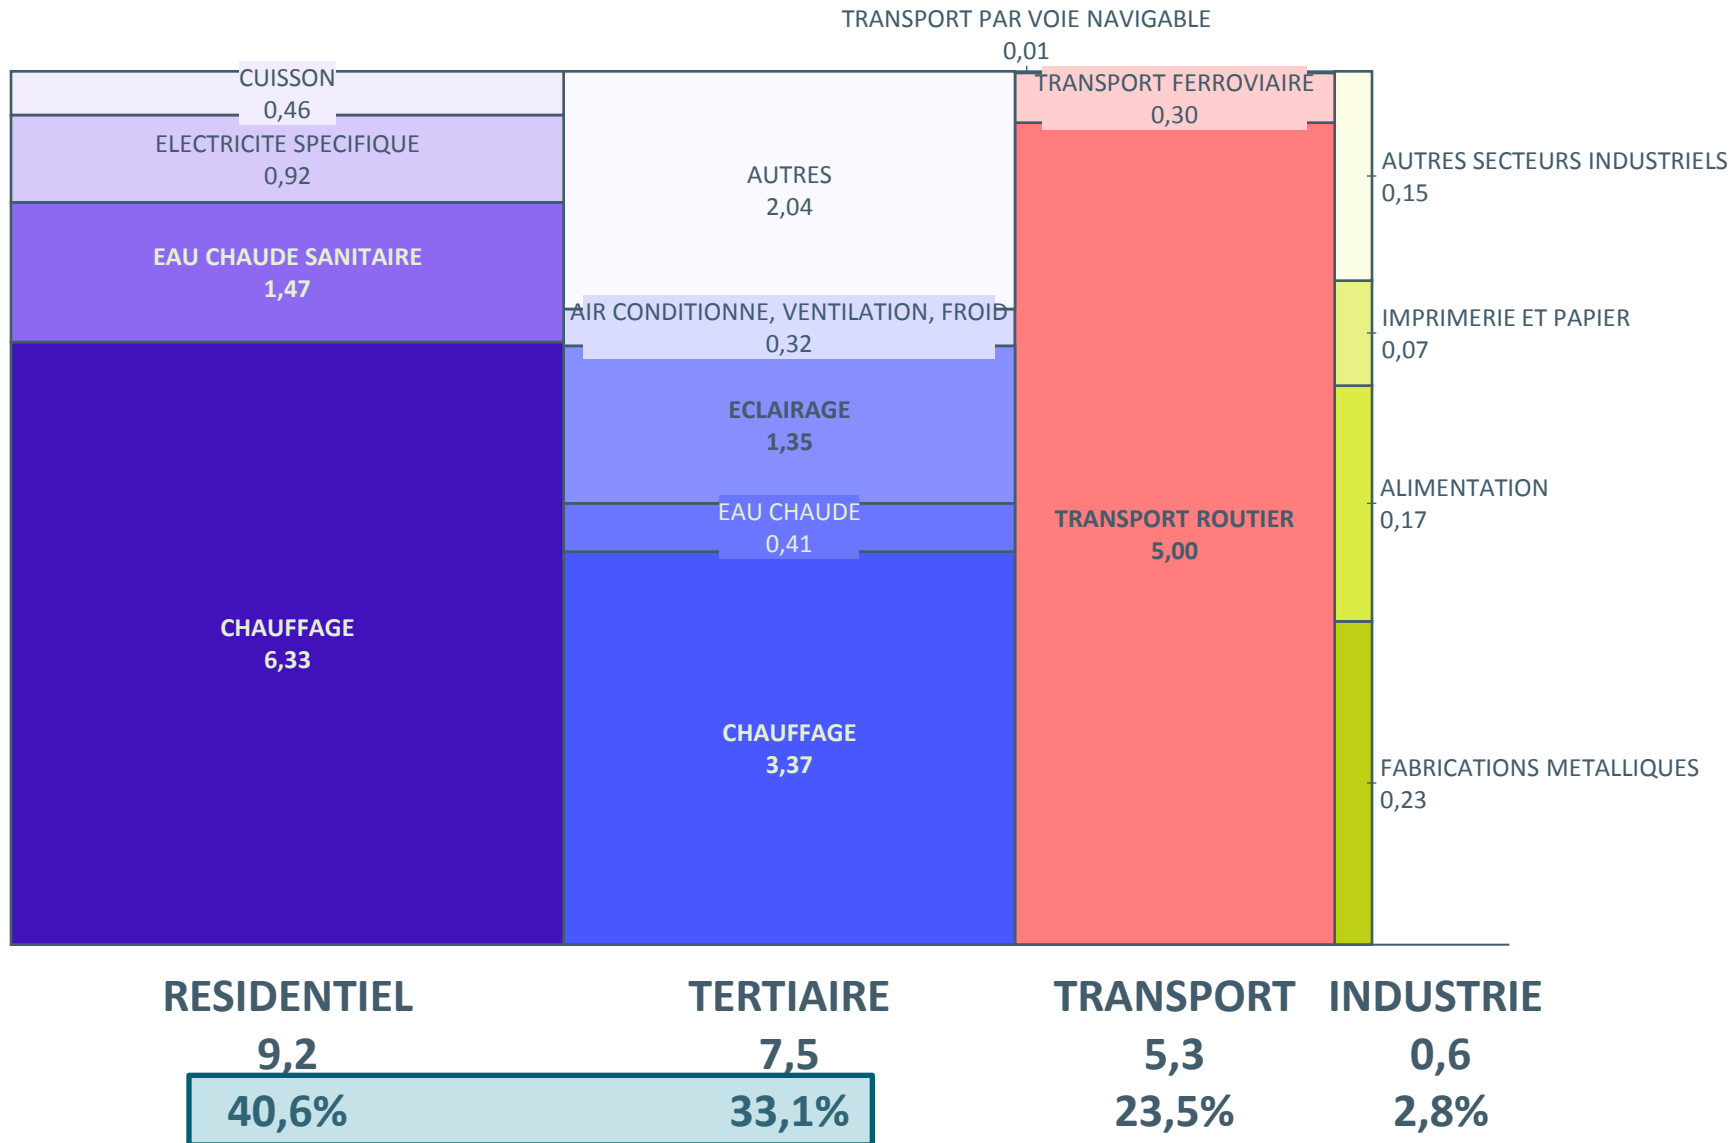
TRANSPORT PAR VOIE NAVIGABLE
0,01

CUISSON
0,46

ELECTRICITE SPECIFIQUE
0,92

EAU CHAUDE SANITAIRE
1,47

CHAUFFAGE
6,33

AUTRES
2,04

AIR CONDITIONNE, VENTILATION, FROID
0,32

ECLAIRAGE
1,35

EAU CHAUDE
0,41

CHAUFFAGE
3,37

TRANSPORT FERROVIAIRE
0,30

TRANSPORT ROUTIER
5,00

AUTRES SECTEURS INDUSTRIELS
0,15

IMPRIMERIE ET PAPIER
0,07

ALIMENTATION
0,17

FABRICATIONS METALLIQUES
0,23

RESIDENTIEL
9,2
40,6%

TERTIAIRE
7,5
33,1%

TRANSPORT
5,3
23,5%

INDUSTRIE
0,6
2,8%